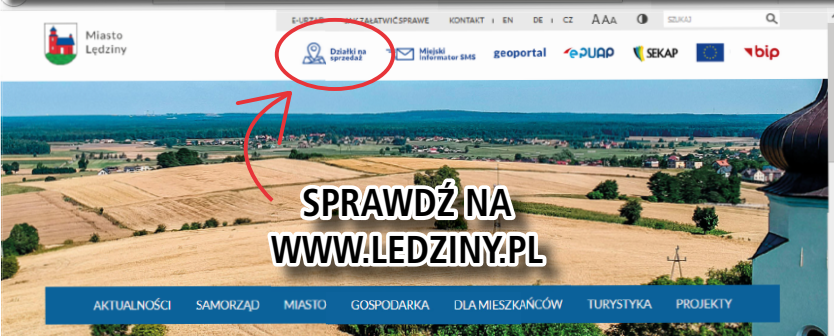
Miasto Lędziny

E-URZĄD JAK ZAŁATWIĆ SPRAWĘ KONTAKT EN DE CZ AAA SZUKAJ

Działki na sprzedaż

Miejski Informator SMS

geoportal

ePUAP

SEKAP

bip

SPRAWDŹ NA WWW.LEDZINY.PL

AKTUALNOŚCI SAMORZĄD MIASTO GOSPODARKA DLA MIESZKAŃCÓW TURYSTYKA PROJEKTY